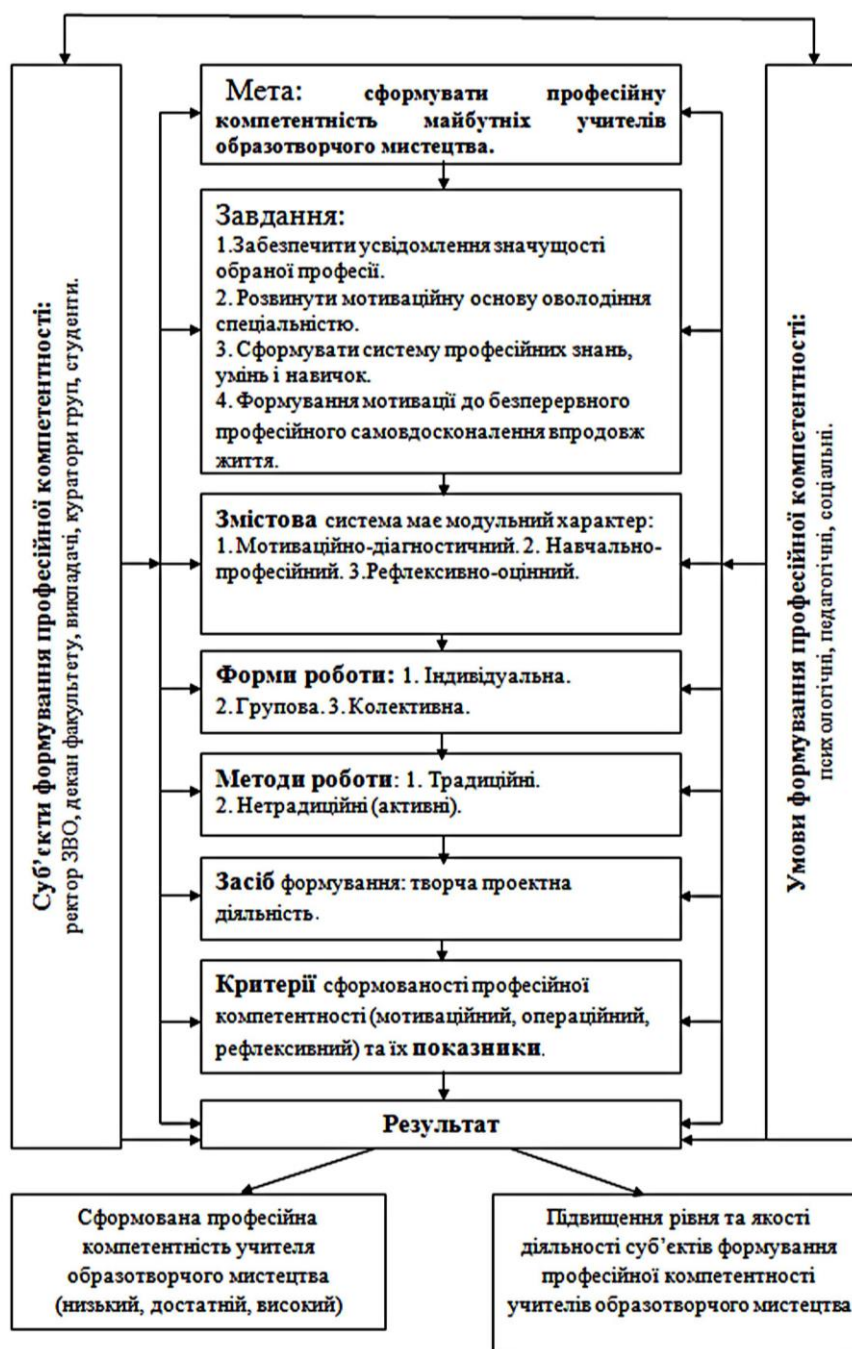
Суб'єкти формування професійної компетентності:
ректор ЗВО, декан факультету, викладачі, куратори груп, студенти.

Мета: сформувати професійну компетентність майбутніх учителів образотворчого мистецтва.

Завдання:
1.Забезпечити усвідомлення значущості обраної професії.
2. Розвинути мотиваційну основу оволодіння спеціальністю.
3. Сформувати систему професійних знань, умінь і навичок.
4. Формування мотивації до безперервного професійного самовдосконалення впродовж життя.

Змістова система має модульний характер:
1. Мотиваційно-діагностичний. 2. Навчально-професійний. 3.Рефлексивно-оцінний.

Форми роботи: 1. Індивідуальна.
2.Групова. 3.Колективна.

Методи роботи: 1. Традиційні.
2. Нетрадиційні (активні).

Засіб формування: творча проектна діяльність.

Критерії сформованості професійної компетентності (мотиваційний, операційний, рефлексивний) та їх показники.

Результат

Умови формування професійної компетентності:
психологічні, педагогічні, соціальні.

Сформована професійна компетентність учителя образотворчого мистецтва (низький, достатній, високий)

Підвищення рівня та якості діяльності суб'єктів формування професійної компетентності учителів образотворчого мистецтва